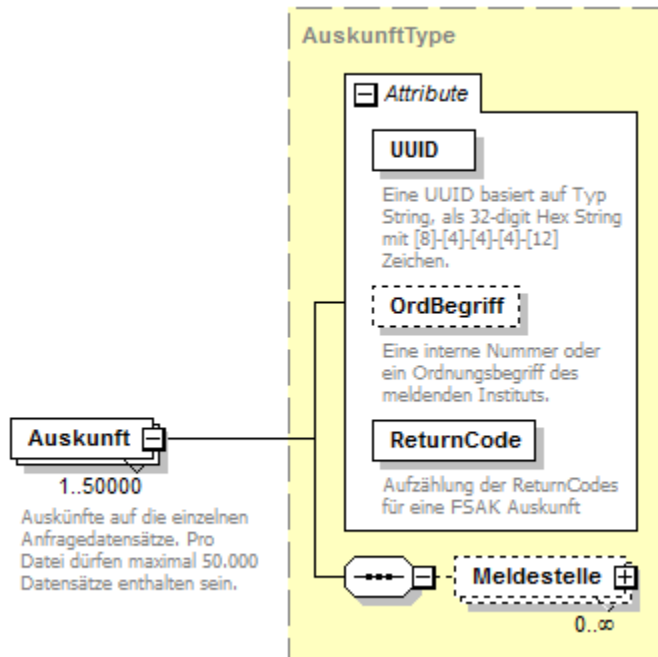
AuskunftType

Attribute

UUID

Eine UUID basiert auf Typ String, als 32-digit Hex String mit [8]-[4]-[4]-[4]-[12] Zeichen.

OrdBegriff

Eine interne Nummer oder ein Ordnungsbegriff des meldenden Instituts.

ReturnCode

Aufzählung der ReturnCodes für eine FSAK Auskunft

Auskunft

1..50000

Auskünfte auf die einzelnen Anfragedatensätze. Pro Datei dürfen maximal 50.000 Datensätze enthalten sein.

Meldestelle

0..∞